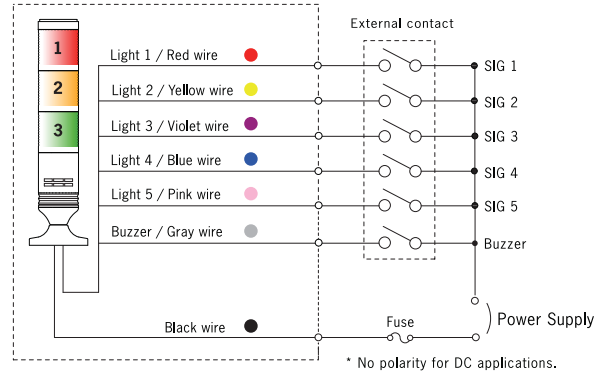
1
2
3

External contact

Light 1 / Red wire
Light 2 / Yellow wire
Light 3 / Violet wire
Light 4 / Blue wire
Light 5 / Pink wire
Buzzer / Gray wire

SIG 1
SIG 2
SIG 3
SIG 4
SIG 5
Buzzer

Black wire
Fuse
Power Supply

* No polarity for DC applications.